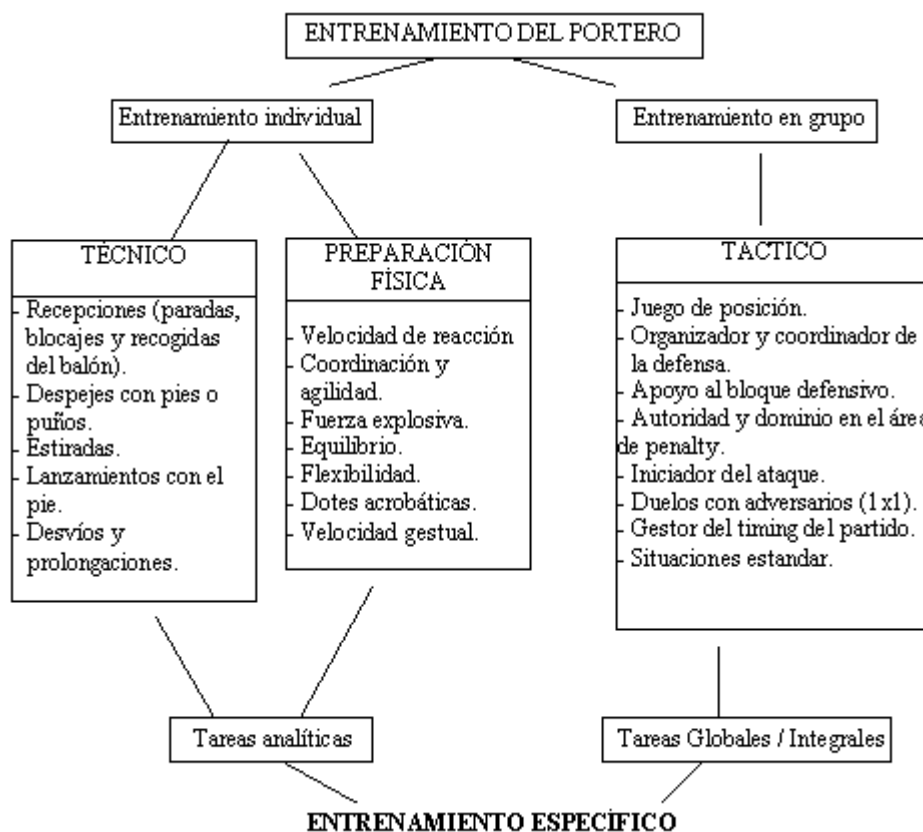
ENTRENAMIENTO DEL PORTERO

Entrenamiento individual

Entrenamiento en grupo

TÉCNICO

- Recepciones (paradas, blocajes y recogidas del balón).
- Despejes con pies o puños.
- Estiradas.
- Lanzamientos con el pie.
- Desvíos y prolongaciones.

PREPARACIÓN FÍSICA

- Velocidad de reacción
- Coordinación y agilidad.
- Fuerza explosiva.
- Equilibrio.
- Flexibilidad.
- Dotes acrobáticas.
- Velocidad gestual.

TACTICO

- Juego de posición.
- Organizador y coordinador de la defensa.
- Apoyo al bloque defensivo.
- Autoridad y dominio en el área de penalty.
- Iniciador del ataque.
- Duelos con adversarios (1x1).
- Gestor del timing del partido.
- Situaciones estandar.

Tareas analíticas

Tareas Globales / Integrales

ENTRENAMIENTO ESPECÍFICO